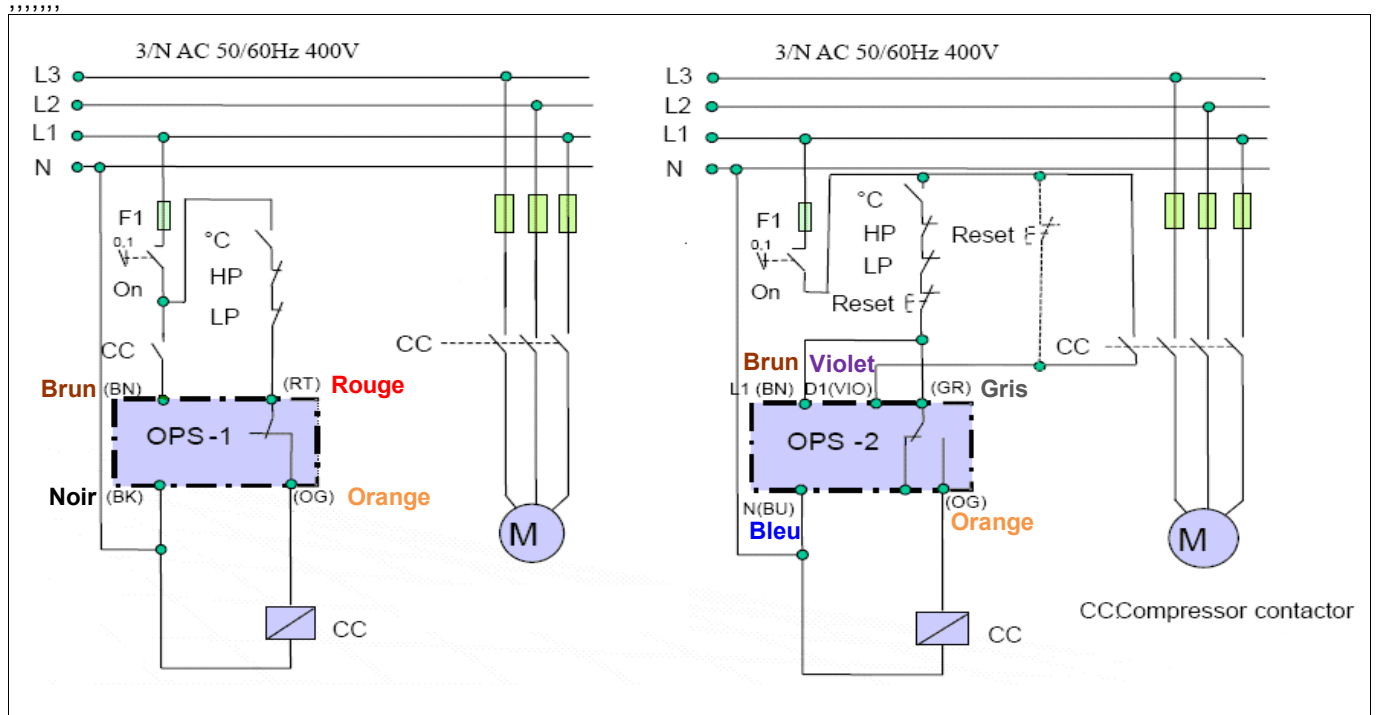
,,,,,,,

3/N AC 50/60Hz 400V

L3
L2
L1
N

F1
0,1
On
°C
HP
LP
CC
CC
Brun (BN)
(RT) Rouge
OPS-1
Noir (BK)
(OG) Orange
M
CC

3/N AC 50/60Hz 400V

L3
L2
L1
N

F1
0,1
On
°C
HP
LP
Reset
Reset
CC
Brun
Violet
L1 (BN) D1(VIO)
(GR) Gris
OPS -2
N(BU)
Bleu
(OG)
Orange
M
CC

CCCompressor contactor